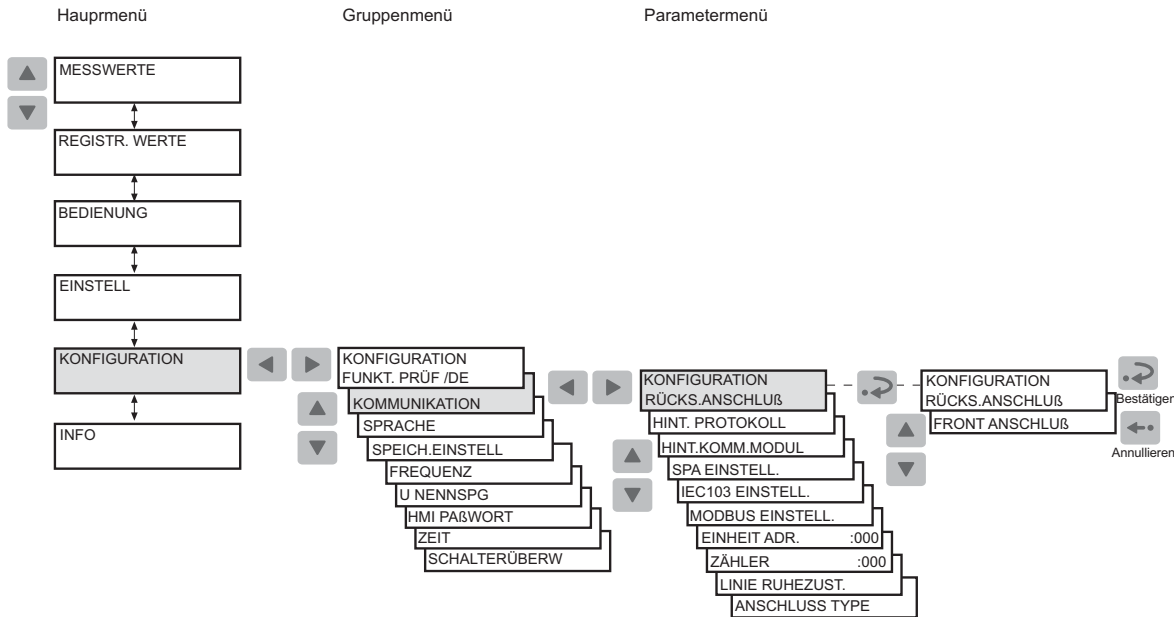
Hauptmenü

Gruppenmenü

Parametermenü

MESSWERTE

REGISTR. WERTE

BEDIENUNG

EINSTELL

KONFIGURATION

INFO

KONFIGURATION
FUNKT. PRÜF /DE

KOMMUNIKATION

SPRACHE

SPEICH.EINSTELL

FREQUENZ

U NENNSPG

HMI PAßWORT

ZEIT

SCHALTERÜBERW

KONFIGURATION
RÜCKS.ANSCHLUß

HINT. PROTOKOLL

HINT.KOMM.MODUL

SPA EINSTELL.

IEC103 EINSTELL.

MODBUS EINSTELL.

EINHEIT ADR. :000

ZÄHLER :000

LINIE RUHEZUST.

ANSCHLUSS TYPE

KONFIGURATION
RÜCKS.ANSCHLUß

FRONT ANSCHLUß

Bestätigen

Annullieren